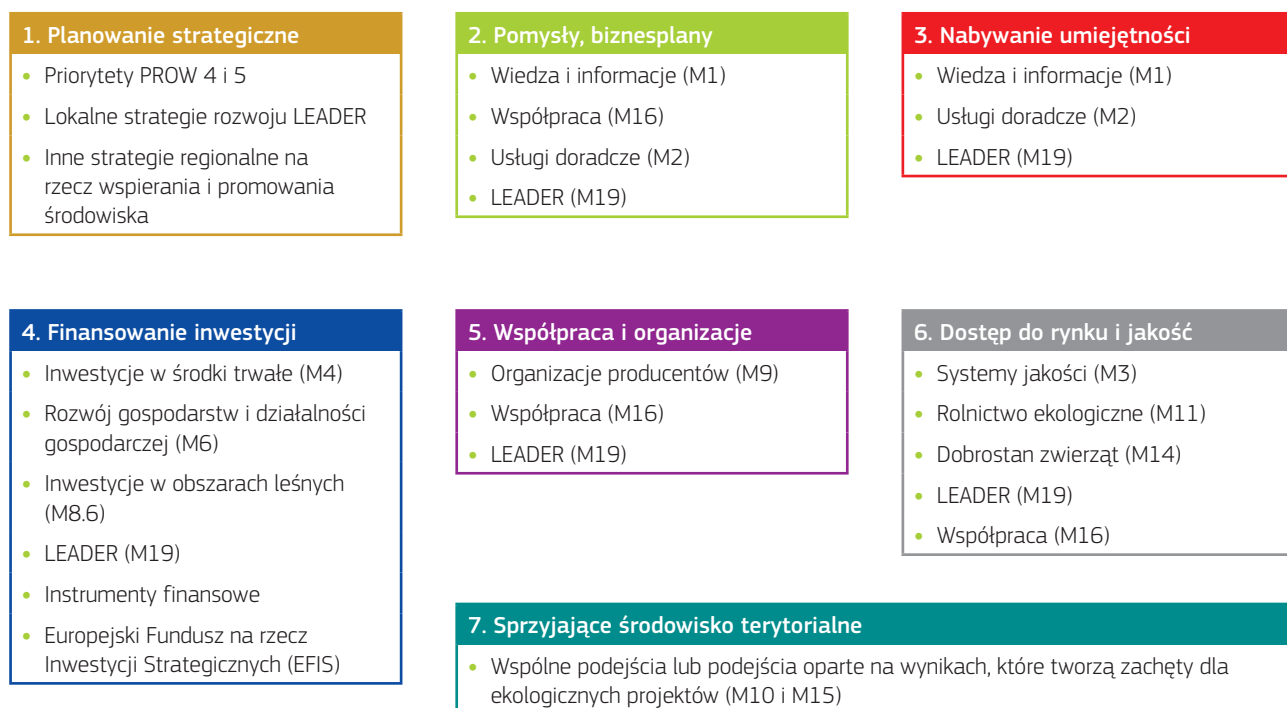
1. Planowanie strategiczne
• Priorytety PROW 4 i 5
• Lokalne strategie rozwoju LEADER
• Inne strategie regionalne na rzecz wspierania i promowania środowiska

2. Pomysły, biznesplany
• Wiedza i informacje (M1)
• Współpraca (M16)
• Usługi doradcze (M2)
• LEADER (M19)

3. Nabywanie umiejętności
• Wiedza i informacje (M1)
• Usługi doradcze (M2)
• LEADER (M19)

4. Finansowanie inwestycji
• Inwestycje w środki trwałe (M4)
• Rozwój gospodarstw i działalności gospodarczej (M6)
• Inwestycje w obszarach leśnych (M8.6)
• LEADER (M19)
• Instrumenty finansowe
• Europejski Fundusz na rzecz Inwestycji Strategicznych (EFIS)

5. Współpraca i organizacje
• Organizacje producentów (M9)
• Współpraca (M16)
• LEADER (M19)

6. Dostęp do rynku i jakość
• Systemy jakości (M3)
• Rolnictwo ekologiczne (M11)
• Dobrostan zwierząt (M14)
• LEADER (M19)
• Współpraca (M16)

7. Sprzyjające środowisko terytorialne
• Wspólne podejścia lub podejścia oparte na wynikach, które tworzą zachęty dla ekologicznych projektów (M10 i M15)